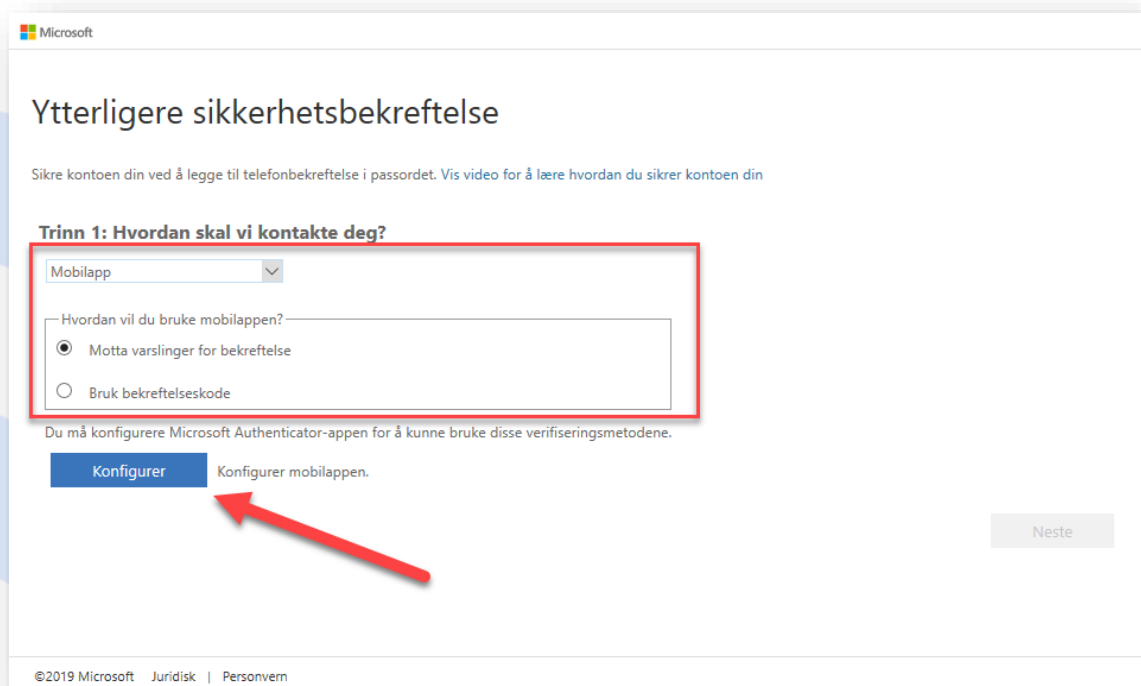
Microsoft

Ytterligere sikkerhetsbekreftelse

Sikre kontoen din ved å legge til telefonbekreftelse i passordet. Vis video for å lære hvordan du sikrer kontoen din

Trinn 1: Hvordan skal vi kontakte deg?

Mobilapp

Hvordan vil du bruke mobilappen?

Motta varslinger for bekreftelse

Bruk bekreftelseskode

Du må konfigurere Microsoft Authenticator-appen for å kunne bruke disse verifiseringsmetodene.

Konfigurer

Konfigurer mobilappen.

Neste

©2019 Microsoft Juridisk | Personvern